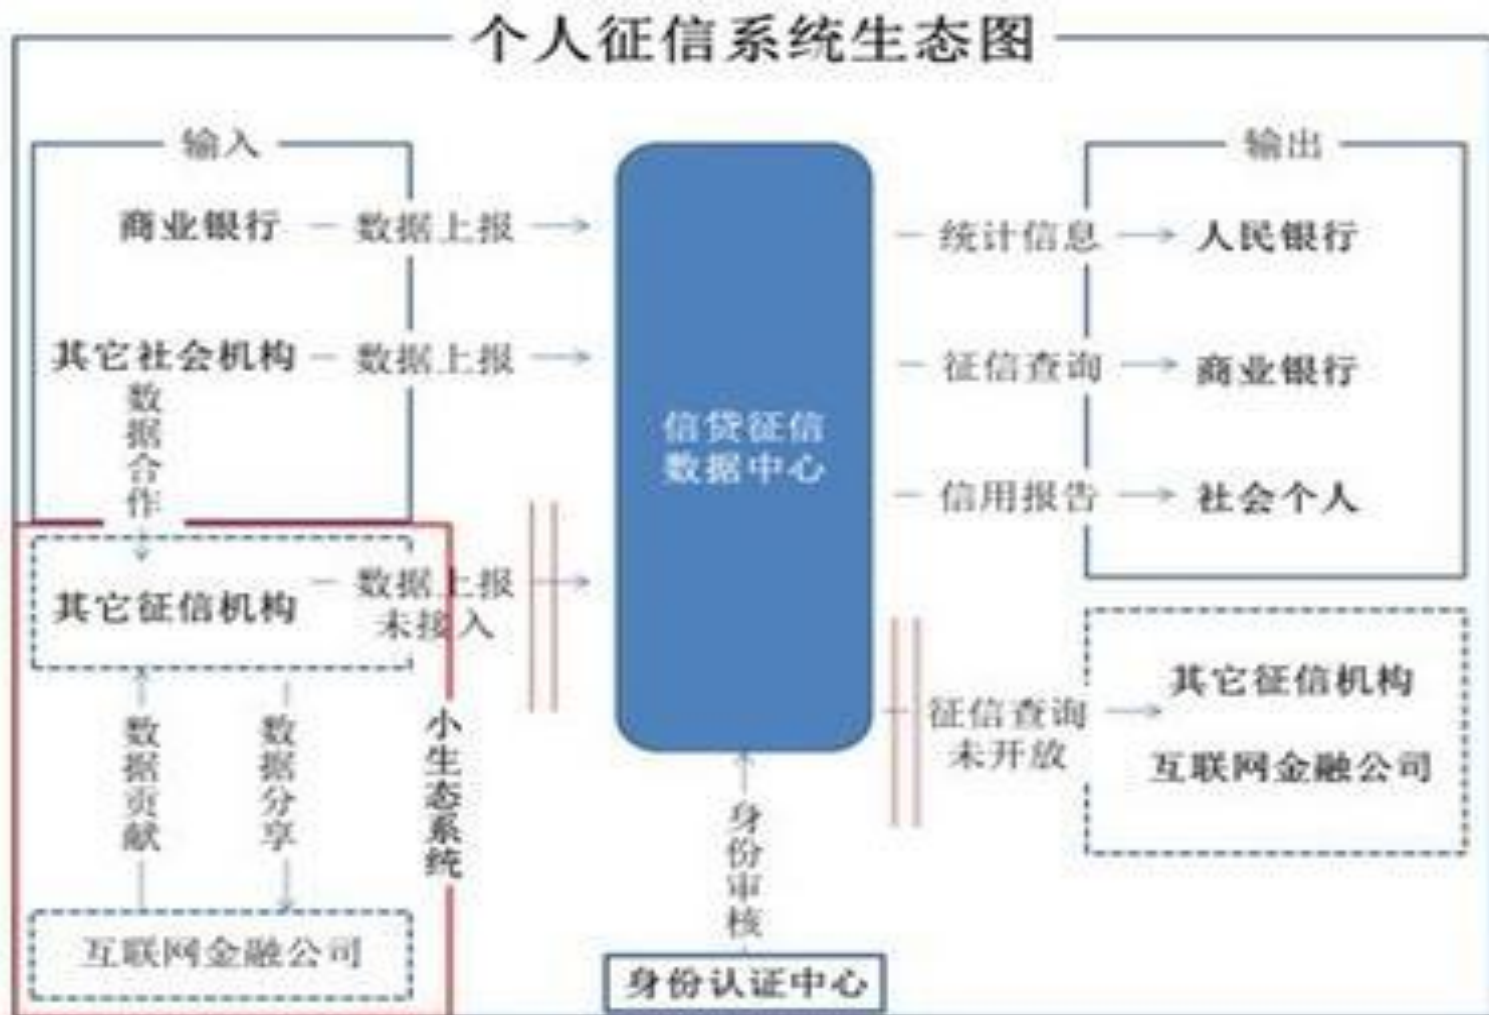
个人征信系统生态图

输入

商业银行 — 数据上报 →

其它社会机构 — 数据上报 →

数据合作

其它征信机构 — 数据上报 未接入 →

数据贡献

数据分享

小生态系统

互联网金融公司

信贷征信数据中心

身份审核

身份认证中心

输出

— 统计信息 → 人民银行

— 征信查询 → 商业银行

— 信用报告 → 社会个人

征信查询 未开放 →

其它征信机构

互联网金融公司